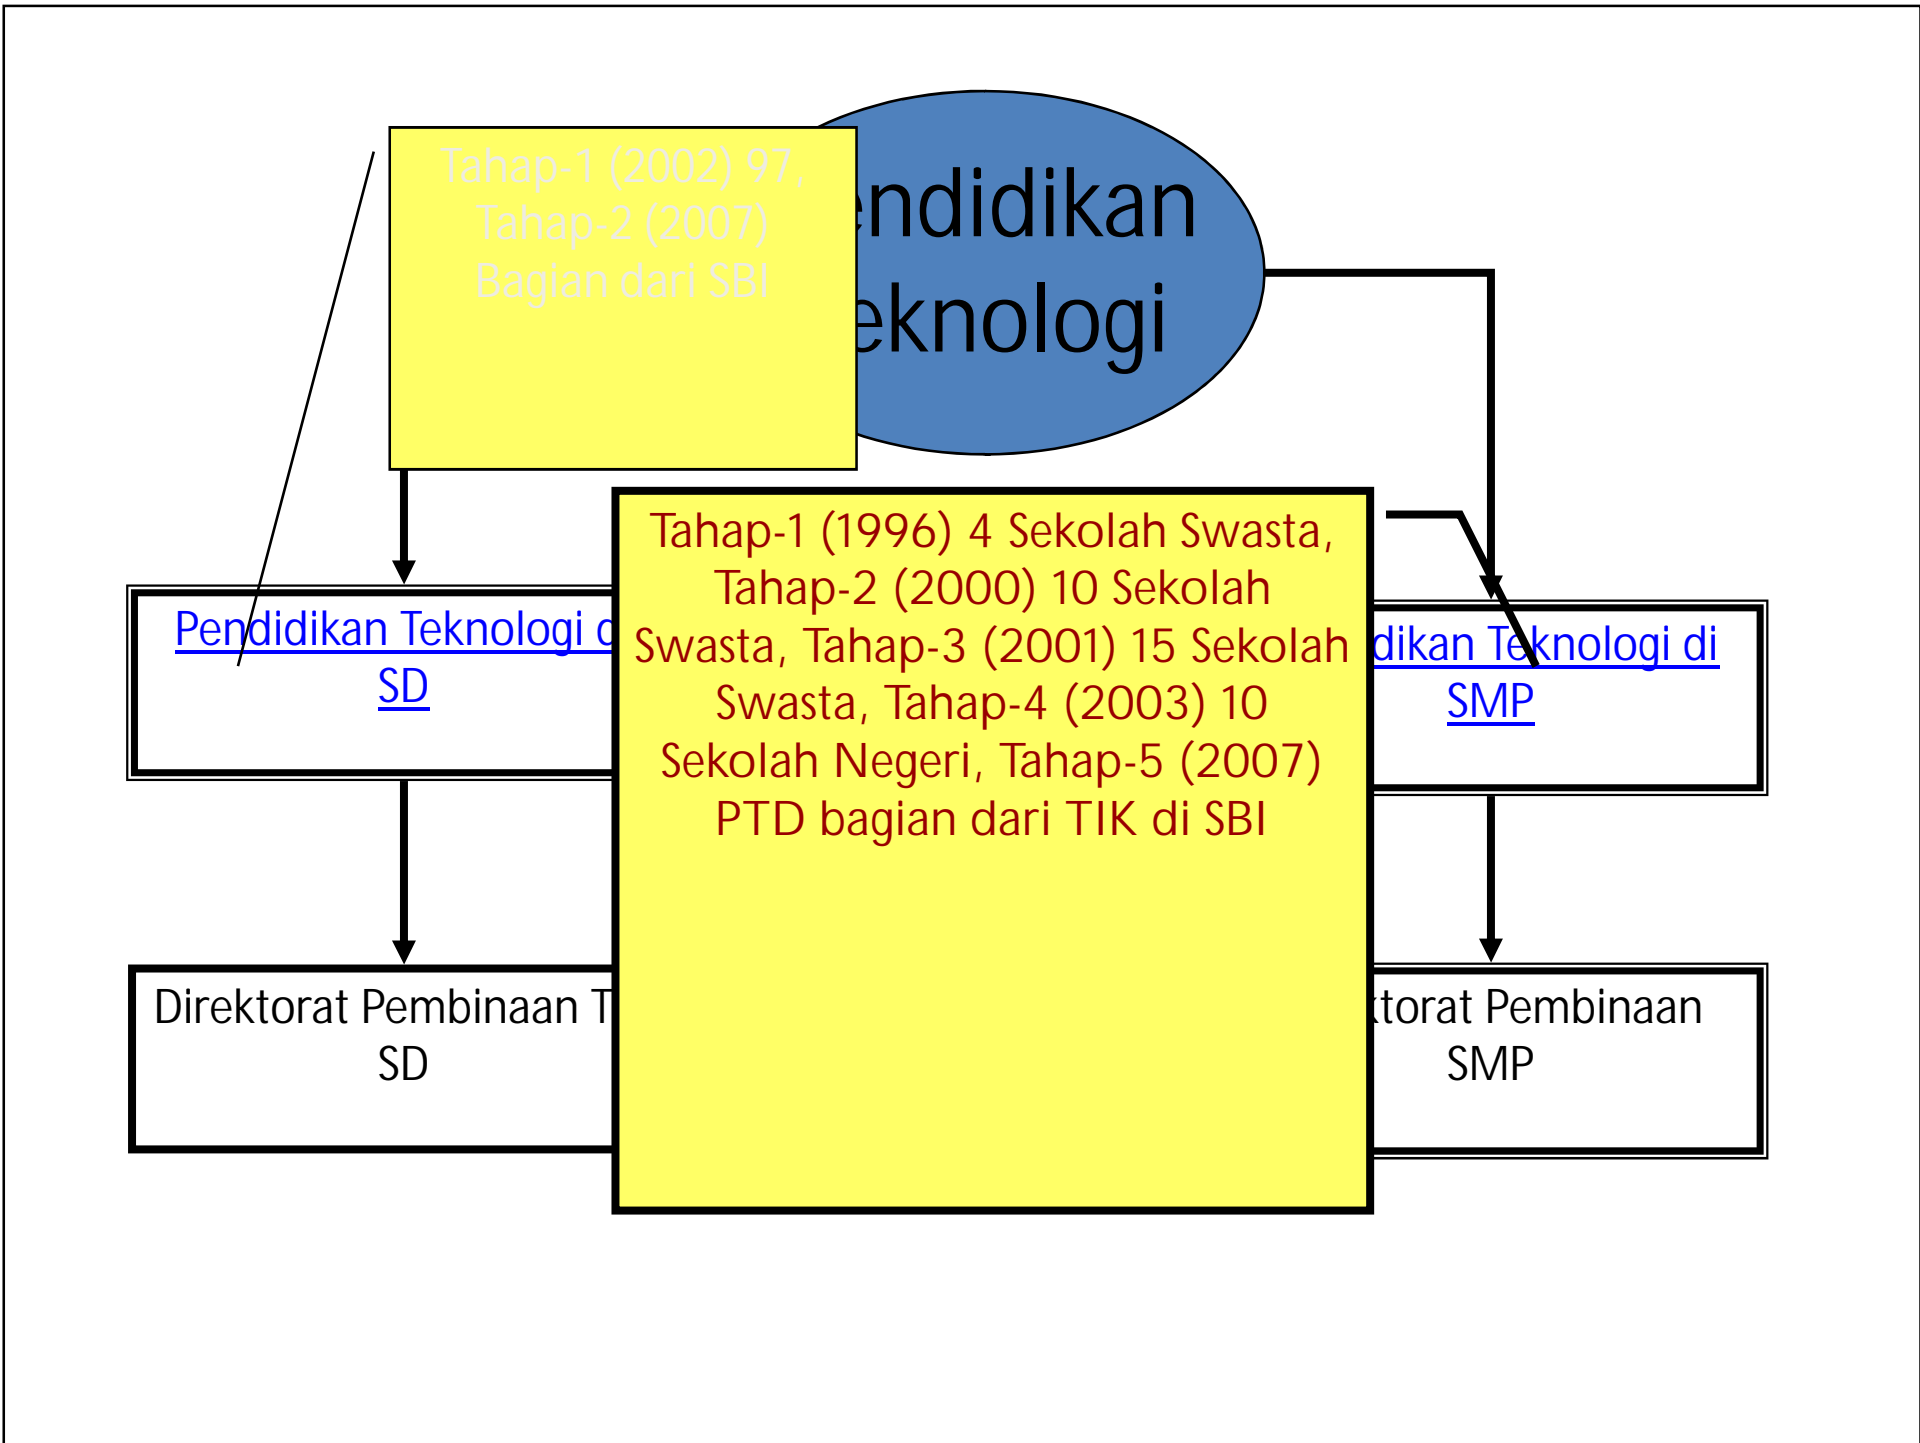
Tahap-1 (2002) 97, Tahap-2 (2007) Bagian dari SBI

endidikan eknologi

Pendidikan Teknologi d SD

Tahap-1 (1996) 4 Sekolah Swasta, Tahap-2 (2000) 10 Sekolah Swasta, Tahap-3 (2001) 15 Sekolah Swasta, Tahap-4 (2003) 10 Sekolah Negeri, Tahap-5 (2007) PTD bagian dari TIK di SBI

dikan Teknologi di SMP

Direktorat Pembinaan T SD

torat Pembinaan SMP